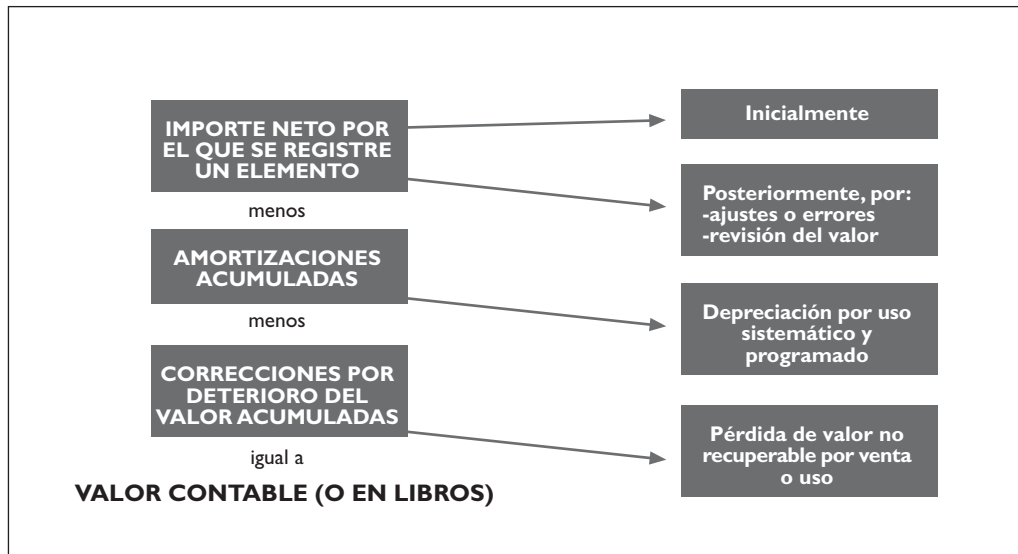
IMPORTE NETO POR EL QUE SE REGISTRE UN ELEMENTO

Inicialmente

Posteriormente, por:
-ajustes o errores
-revisión del valor

menos

AMORTIZACIONES ACUMULADAS

Depreciación por uso sistemático y programado

menos

CORRECCIONES POR DETERIORO DEL VALOR ACUMULADAS

Pérdida de valor no recuperable por venta o uso

igual a

VALOR CONTABLE (O EN LIBROS)